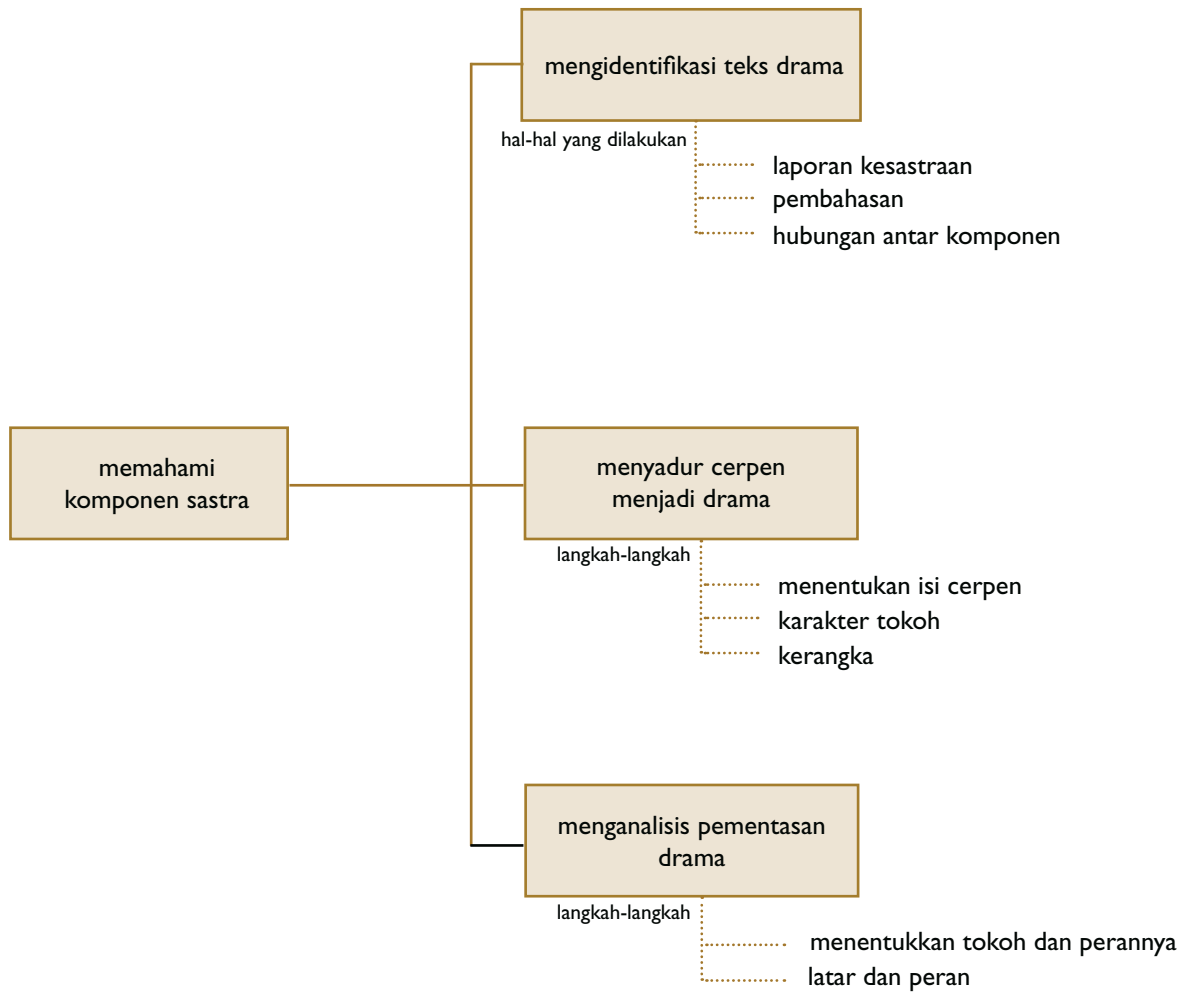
memahami komponen sastra

mengidentifikasi teks drama

hal-hal yang dilakukan

laporan kesastraan
pembahasan
hubungan antar komponen

menyadur cerpen menjadi drama

langkah-langkah

menentukan isi cerpen
karakter tokoh
kerangka

menganalisis pementasan drama

langkah-langkah

menentukkan tokoh dan perannya
latar dan peran